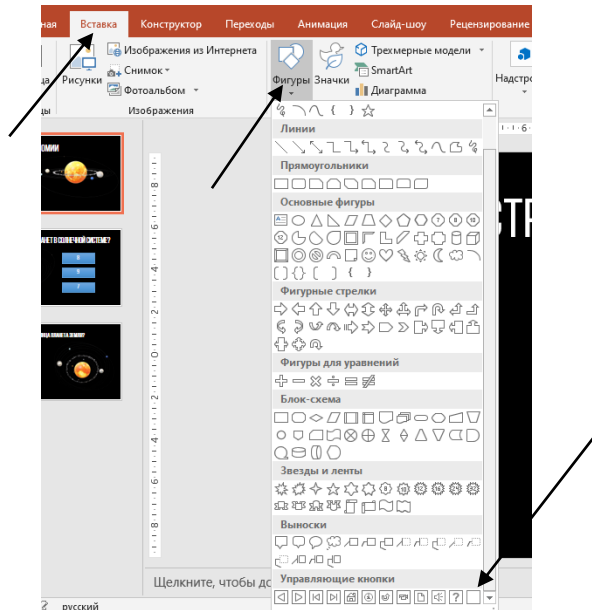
ная Вставка Конструктор Переходы Анимация Слайд-шоу Рецензирование

ца Рисунки Изображения из Интернета Снимок Фотоальбом Изображения

Фигуры Значки Трехмерные модели SmartArt Диаграмма

Надстро

Линии

Прямоугольники

Основные фигуры

Фигурные стрелки

Фигуры для уравнений

Блок-схема

Звезды и ленты

Выноски

Управляющие кнопки

Щелкните, чтобы до

русский